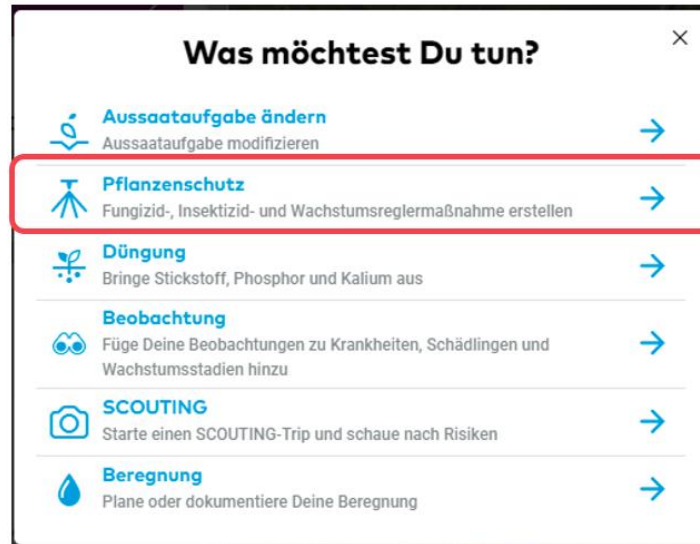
Was möchtest Du tun?

×

Aussaataufgabe ändern
Aussaataufgabe modifizieren

Pflanzenschutz
Fungizid-, Insektizid- und Wachstumsreglermaßnahme erstellen

Düngung
Bringe Stickstoff, Phosphor und Kalium aus

Beobachtung
Füge Deine Beobachtungen zu Krankheiten, Schädlingen und Wachstumsstadien hinzu

SCOUTING
Starte einen SCOUTING-Trip und schaue nach Risiken

Beregnung
Plane oder dokumentiere Deine Beregnung